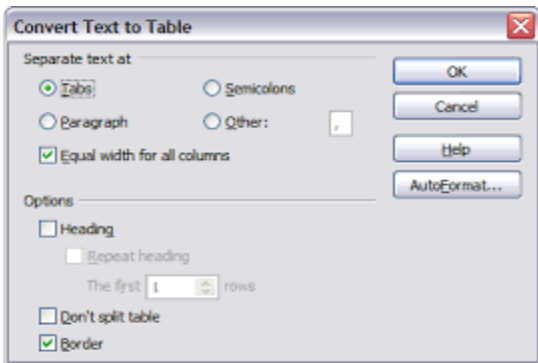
Convert Text to Table

Separate text at

Tabs

Semicolons

Paragraph

Other:

,

Equal width for all columns

Options

Heading

Repeat heading

The first 1 rows

Don't split table

Border

OK

Cancel

Help

AutoFormat...